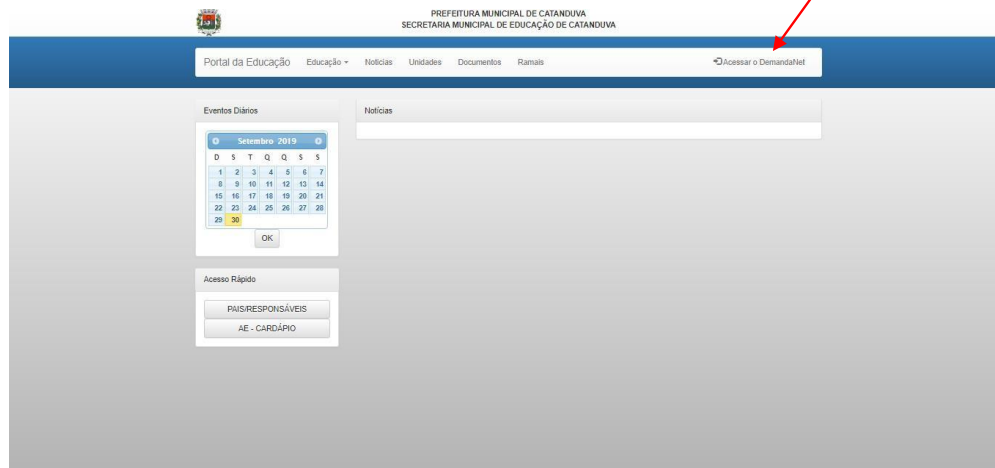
PREFEITURA MUNICIPAL DE CATANDUVA
SECRETARIA MUNICIPAL DE EDUCAÇÃO DE CATANDUVA

Portal da Educação Educação ▾ Notícias Unidades Documentos Ramais

Acessar o DemandaNet

Eventos Diários

Setembro 2019

| D | S | T | Q | Q | S | S |
|---|---|---|---|---|---|---|
| 1 | 2 | 3 | 4 | 5 | 6 | 7 |
| 8 | 9 | 10 | 11 | 12 | 13 | 14 |
| 15 | 16 | 17 | 18 | 19 | 20 | 21 |
| 22 | 23 | 24 | 25 | 26 | 27 | 28 |
| 29 | 30 | | | | | |

OK

Notícias

Acesso Rápido

PAIS/RESPONSÁVEIS

AE - CARDÁPIO